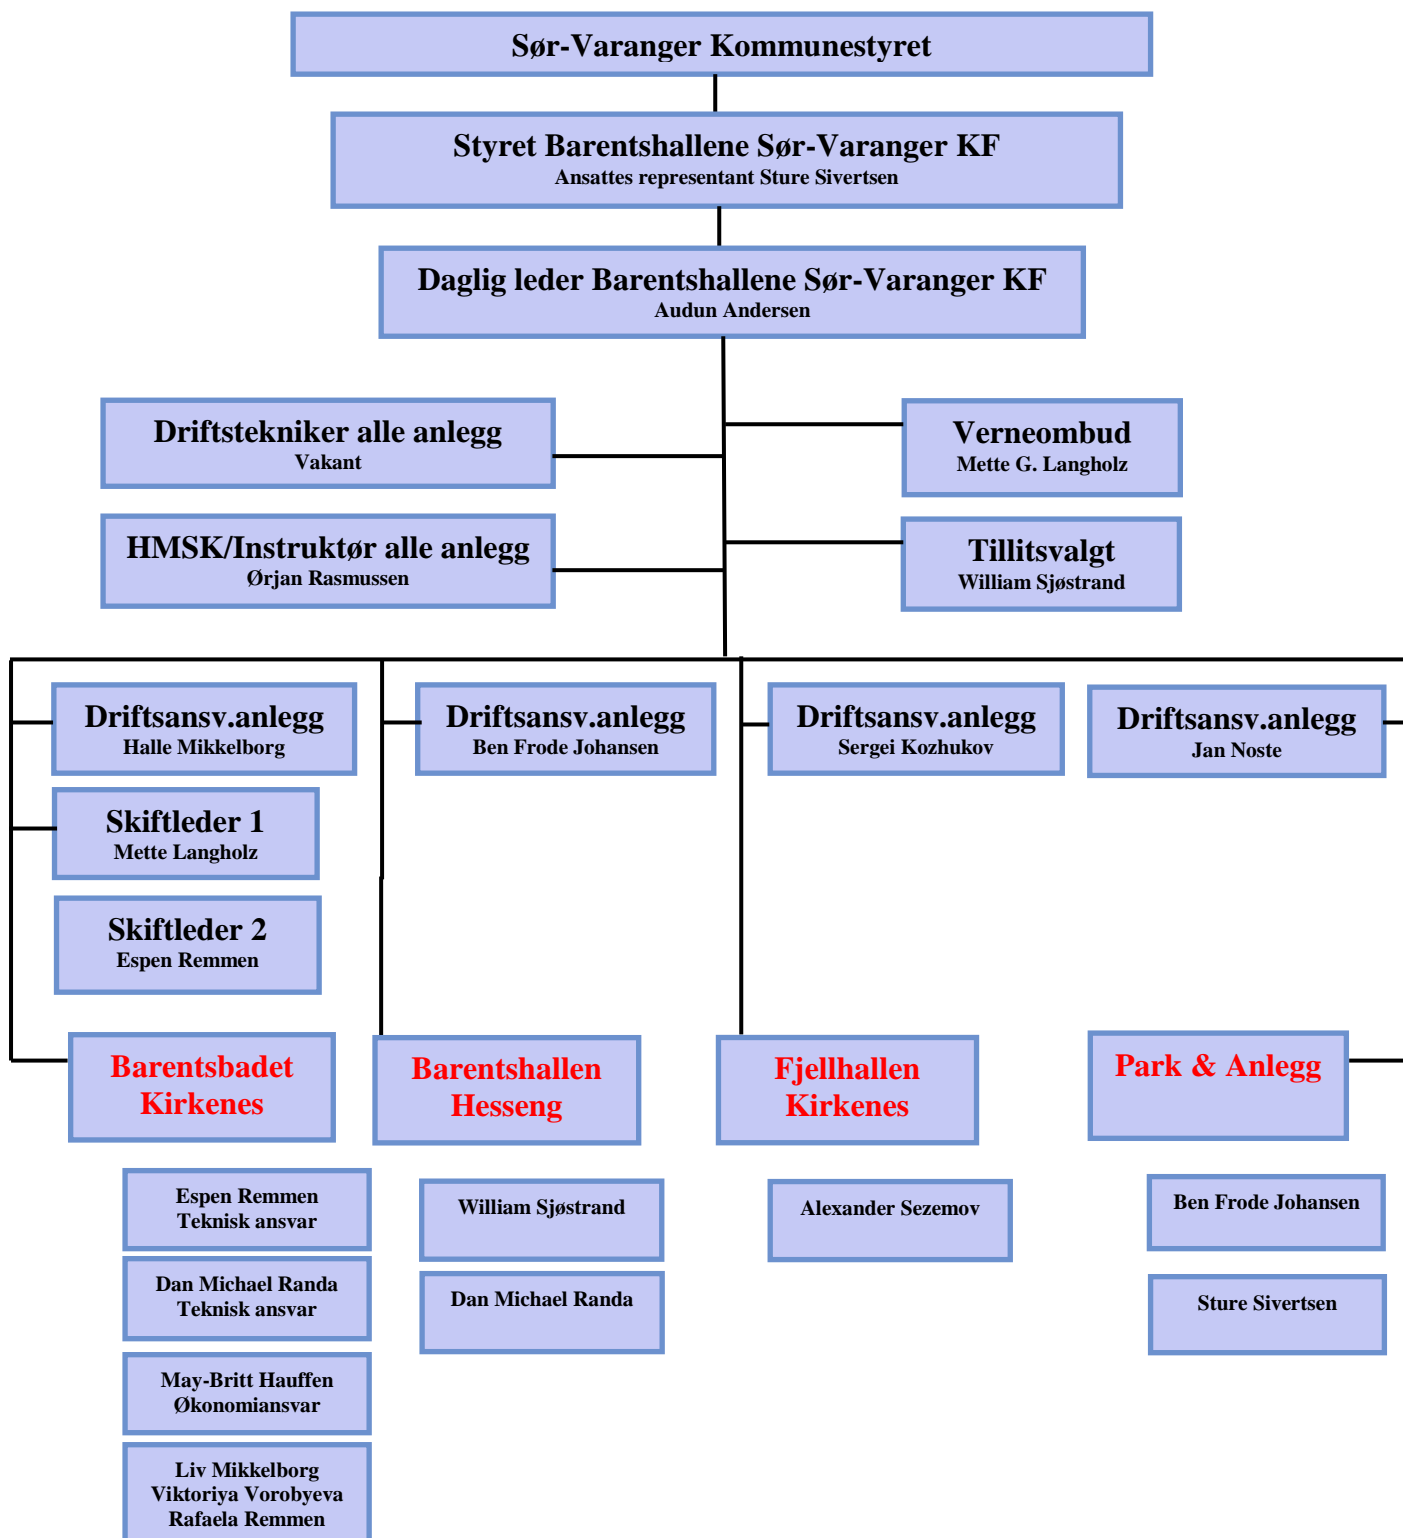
Sør-Varanger Kommunestyret

Styret Barentshallene Sør-Varanger KF
Ansattes representant Sture Sivertsen

Daglig leder Barentshallene Sør-Varanger KF
Audun Andersen

Driftstekniker alle anlegg
Vakant

Verneombud
Mette G. Langholz

HMSK/Instruktør alle anlegg
Ørjan Rasmussen

Tillitsvalgt
William Sjøstrand

Driftsansv.anlegg
Halle Mikkelborg

Driftsansv.anlegg
Ben Frode Johansen

Driftsansv.anlegg
Sergei Kozhukov

Driftsansv.anlegg
Jan Noste

Skiftleder 1
Mette Langholz

Skiftleder 2
Espen Remmen

Barentsbadet Kirkenes

Barentshallen Hesseng

Fjellhallen Kirkenes

Park & Anlegg

Espen Remmen
Teknisk ansvar

Dan Michael Randa
Teknisk ansvar

May-Britt Hauffen
Økonomiansvar

Liv Mikkelborg
Viktoriya Vorobyeva
Rafaela Remmen

William Sjøstrand

Dan Michael Randa

Alexander Sezemov

Ben Frode Johansen

Sture Sivertsen